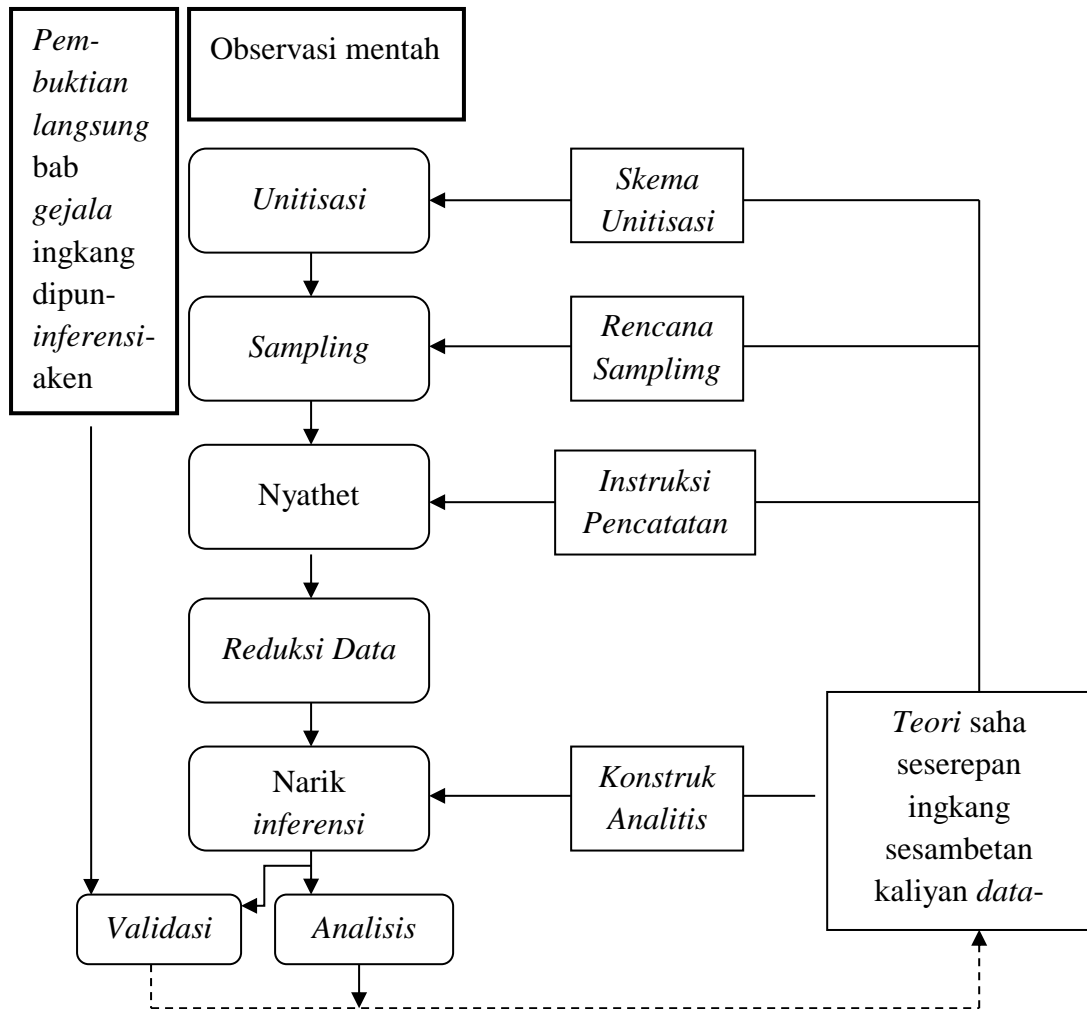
Pembuktian langsung bab gejala ingkang dipuninferensiaken

Observasi mentah

Unitisasi

Skema Unitisasi

Sampling

Rencana Samplimg

Nyathet

Instruksi Pencatatan

Reduksi Data

Narik inferensi

Konstruk Analitis

Teori saha seserepan ingkang sesambetan kaliyan data-

Validasi

Analisis